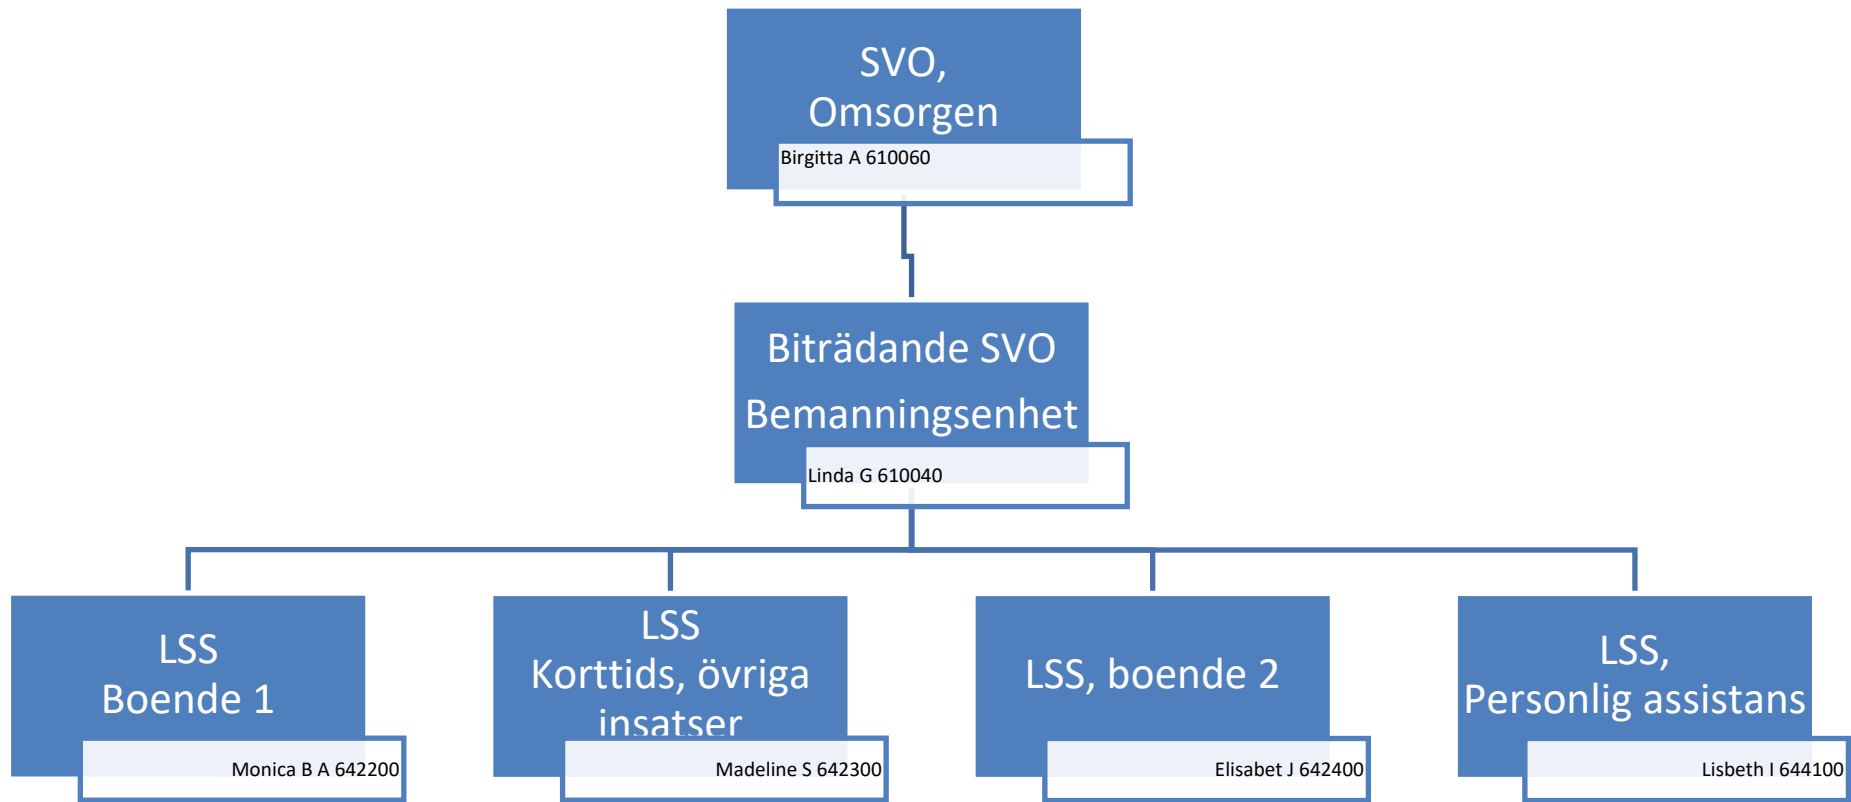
SVO, Omsorgen

Birgitta A 610060

Biträdande SVO

Bemanningsenhet

Linda G 610040

LSS Boende 1

Monica B A 642200

LSS Korttids, övriga insatser

Madeline S 642300

LSS, boende 2

Elisabet J 642400

LSS, Personlig assistans

Lisbeth I 644100